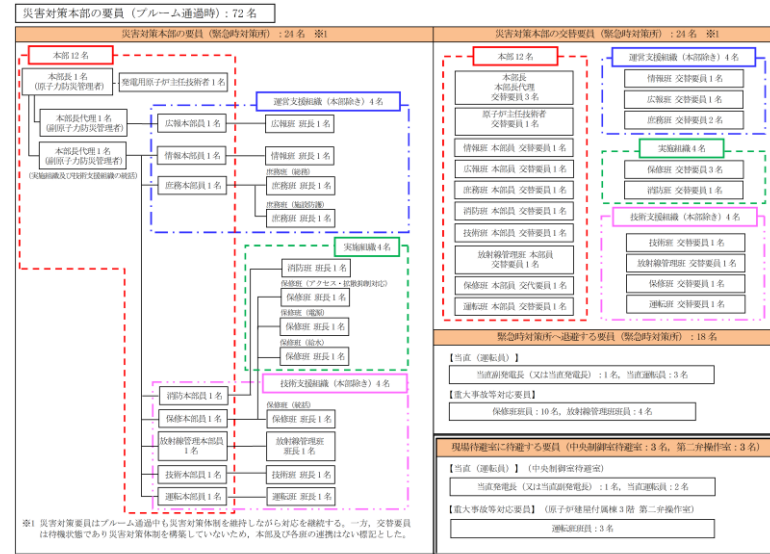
災害対策本部の要員（プルーム通過時）：72 名

災害対策本部の要員（緊急時対策所）：24 名　※1

本部 12 名

本部長 1 名（原子力防災管理者）

発電用原子炉主任技術者 1 名

本部長代理 1 名（副原子力防災管理者）

本部長代理 1 名（副原子力防災管理者）（実施組織及び技術支援組織の統括）

運営支援組織（本部除き）4 名

広報本部員 1 名

広報班 班長 1 名

情報本部員 1 名

情報班 班長 1 名

庶務本部員 1 名

庶務班（総務）

庶務班 班長 1 名

庶務班（施設防護）

庶務班 班長 1 名

実施組織 4 名

消防班 班長 1 名

保修班（アクセス・拡散抑制対応）

保修班 班長 1 名

保修班（電源）

保修班 班長 1 名

保修班（給水）

保修班 班長 1 名

技術支援組織（本部除き）4 名

消防本部員 1 名

保修本部員 1 名

保修班（統括）

保修班 班長 1 名

放射線管理本部員 1 名

放射線管理班 班長 1 名

技術本部員 1 名

技術班 班長 1 名

運転本部員 1 名

運転班 班長 1 名

※1 災害対策要員はプルーム通過中も災害対策体制を維持しながら対応を継続する。一方，交替要員は待機状態であり災害対策体制を構築していないため，本部及び各班の連携線は無い標記とした。

災害対策本部の交替要員（緊急時対策所）：24 名　※1

本部 12 名

本部長 本部長代理 交替要員 3 名

原子炉主任技術者 交替要員 1 名

情報班 本部員 交替要員 1 名

広報班 本部員 交替要員 1 名

庶務班 本部員 交替要員 1 名

消防班 本部員 交替要員 1 名

技術班 本部員 交替要員 1 名

放射線管理班 本部員 交替要員 1 名

保修班 本部員 交代要員 1 名

運転班 本部員 交替要員 1 名

運営支援組織（本部除き）4 名

情報班 交替要員 1 名

広報班 交替要員 1 名

庶務班 交替要員 2 名

実施組織 4 名

保修班 交替要員 3 名

消防班 交替要員 1 名

技術支援組織（本部除き）4 名

技術班 交替要員 1 名

放射線管理班 交替要員 1 名

保修班 交替要員 1 名

運転班 交替要員 1 名

緊急時対策所へ退避する要員（緊急時対策所）：18 名

【当直（運転員）】

当直副発電長（又は当直発電長）：1 名，当直運転員：3 名

【重大事故等対応要員】

保修班班員：10 名，放射線管理班班員：4 名

現場待避室に待避する要員（中央制御室待避室：3 名，第二弁操作室：3 名）

【当直（運転員）】（中央制御室待避室）

当直発電長（又は当直副発電長）：1 名，当直運転員：2 名

【重大事故等対応要員】（原子炉建屋付属棟 3 階 第二弁操作室）

運転班班員：3 名